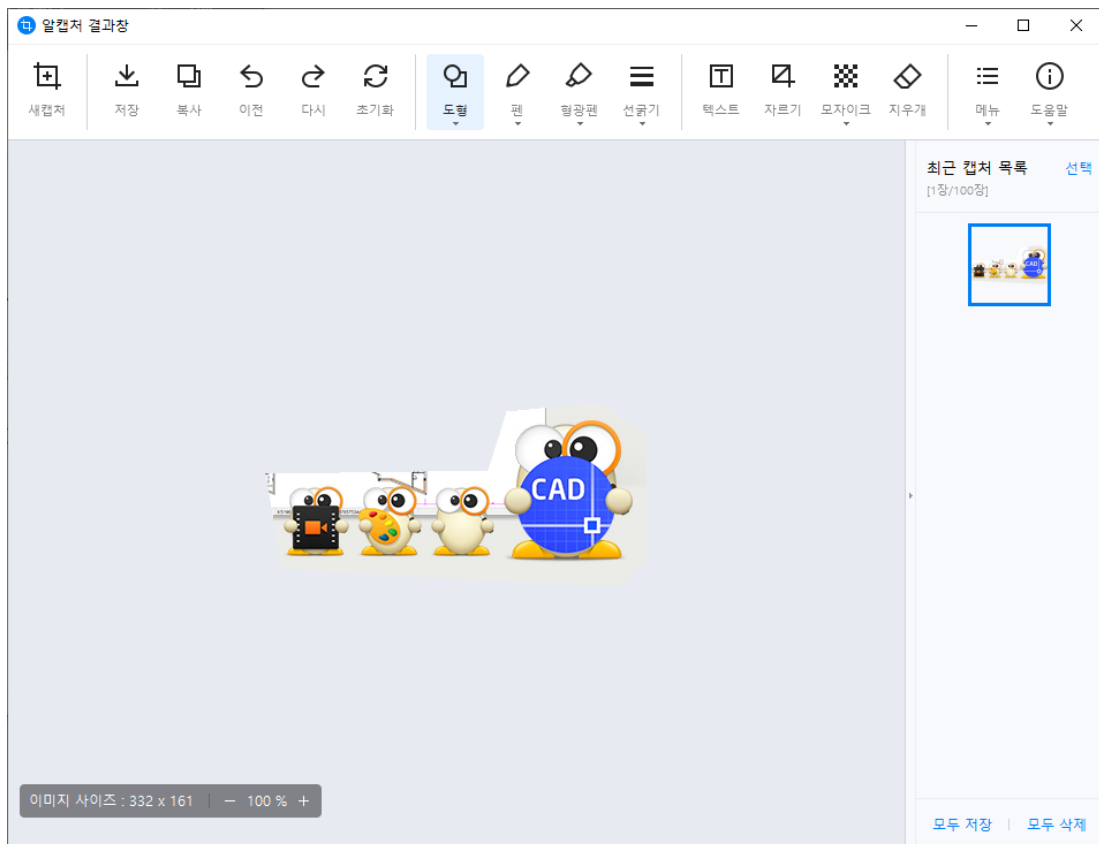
알캡처 결과창

새캡처 저장 복사 이전 다시 초기화 도형 펜 형광펜 선굵기 텍스트 자르기 모자이크 지우개 메뉴 도움말

최근 캡처 목록 선택
[1장/100장]

CAD

이미지 사이즈 : 332 x 161 | − 100 % +

모두 저장 | 모두 삭제